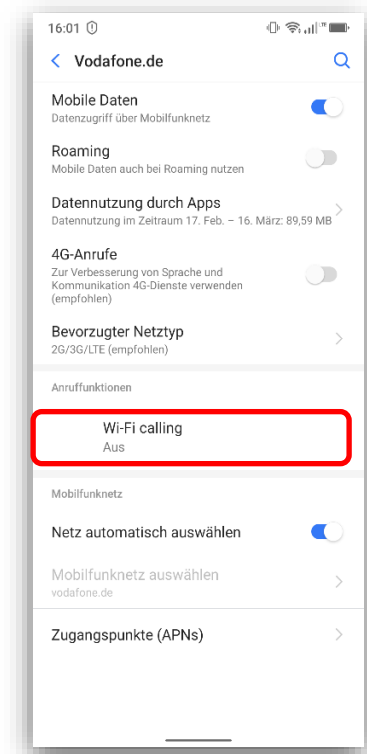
16:01

Vodafone.de

Mobile Daten
Datenzugriff über Mobilfunknetz

Roaming
Mobile Daten auch bei Roaming nutzen

Datennutzung durch Apps
Datennutzung im Zeitraum 17. Feb. – 16. März: 89,59 MB

4G-Anrufe
Zur Verbesserung von Sprache und Kommunikation 4G-Dienste verwenden (empfohlen)

Bevorzugter Netztyp
2G/3G/LTE (empfohlen)

Anruffunktionen

Wi-Fi calling
Aus

Mobilfunknetz

Netz automatisch auswählen

Mobilfunknetz auswählen
vodafone.de

Zugangspunkte (APNs)